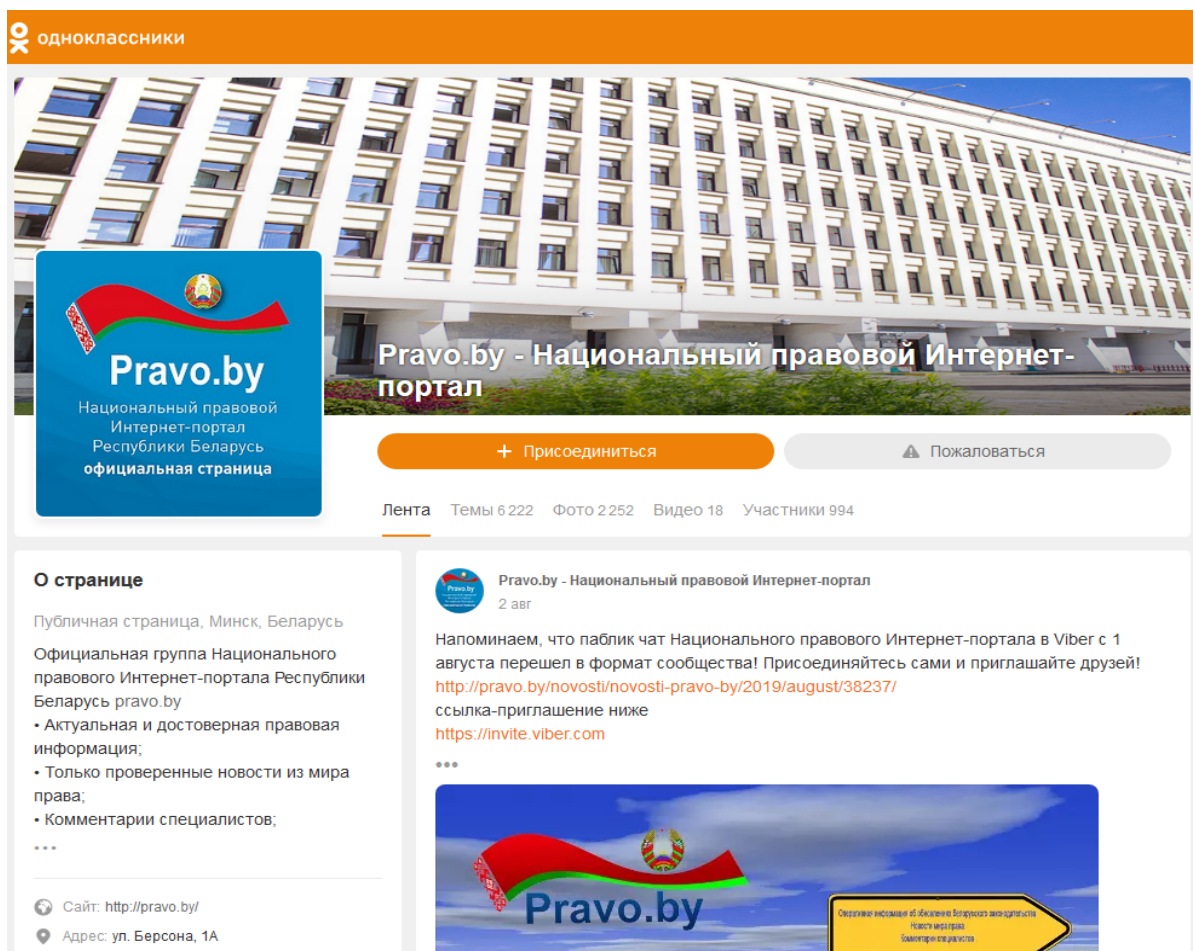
одноклассники

Pravo.by
Национальный правовой Интернет-портал Республики Беларусь
официальная страница

Pravo.by - Национальный правовой Интернет-портал

+ Присоединиться
Пожаловаться

Лента Темы 6 222 Фото 2 252 Видео 18 Участники 994

О странице

Публичная страница, Минск, Беларусь

Официальная группа Национального правового Интернет-портала Республики Беларусь pravo.by
• Актуальная и достоверная правовая информация;
• Только проверенные новости из мира права;
• Комментарии специалистов;
...

Сайт: http://pravo.by/
Адрес: ул. Берсона, 1А

Pravo.by - Национальный правовой Интернет-портал
2 авг

Напоминаем, что паблик чат Национального правового Интернет-портала в Viber с 1 августа перешел в формат сообщества! Присоединяйтесь сами и приглашайте друзей!
http://pravo.by/novosti/novosti-pravo-by/2019/august/38237/
ссылка-приглашение ниже
https://invite.viber.com
...

Pravo.by
Оперативная информация об обновлении белорусского законодательства
Новости мира права
Комментарии специалистов